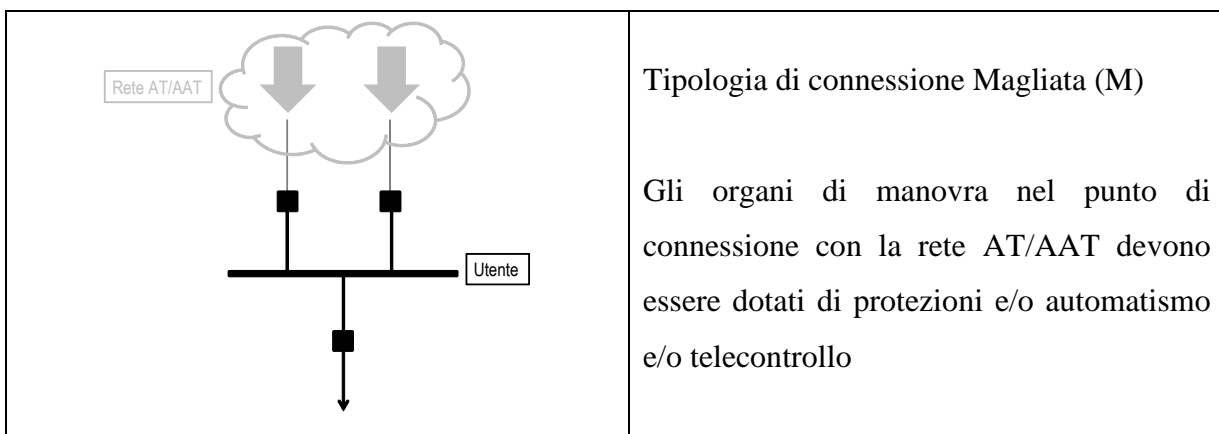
| Rete AT/AAT<br>Utente | Tipologia di connessione Magliata (M)<br><br>Gli organi di manovra nel punto di connessione con la rete AT/AAT devono essere dotati di protezioni e/o automatismo e/o telecontrollo |
|---|---|